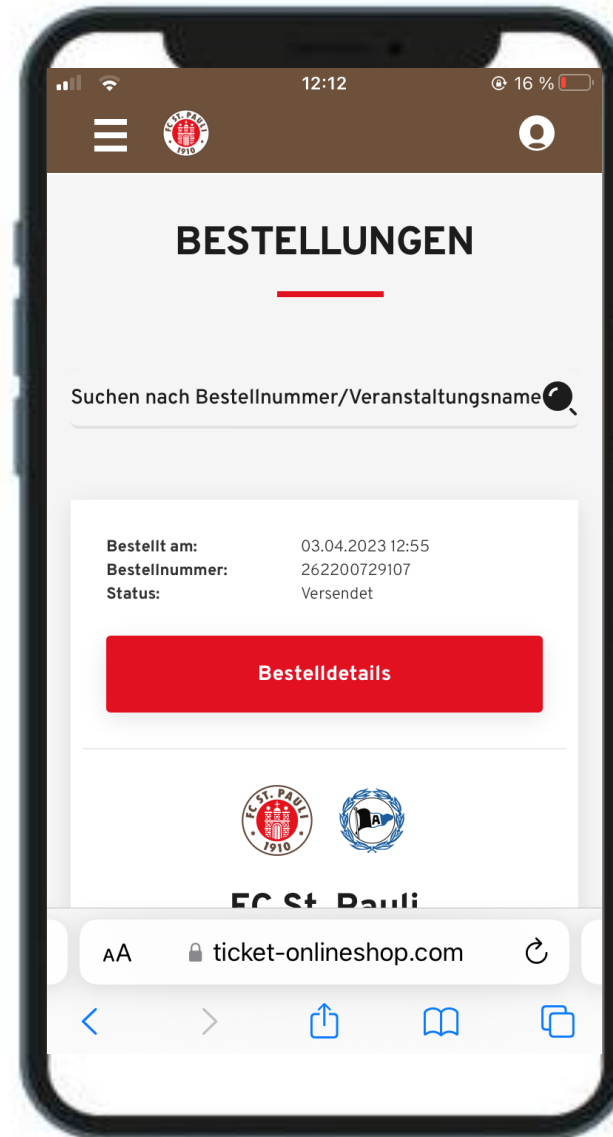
12:12
16 %

FC ST. PAULI 1910

BESTELLUNGEN

Suchen nach Bestellnummer/Veranstaltungsname

| | |
|---|---|
| Bestellt am: | 03.04.2023 12:55 |
| Bestellnummer: | 262200729107 |
| Status: | Versendet |

Bestelldetails

FC ST. PAULI 1910

FC St. Pauli

AA ticket-onlineshop.com